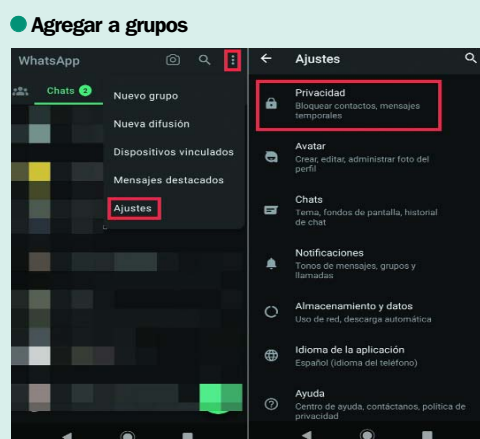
Agregar a grupos

WhatsApp

Chats 2

Nuevo grupo

Nueva difusión

Dispositivos vinculados

Mensajes destacados

Ajustes

Ajustes

Privacidad
Bloquear contactos, mensajes temporales

Avatar
Crear, editar, administrar foto del perfil

Chats
Tema, fondos de pantalla, historial de chat

Notificaciones
Tonos de mensajes, grupos y llamadas

Almacenamiento y datos
Uso de red, descarga automática

Idioma de la aplicación
Español (idioma del teléfono)

Ayuda
Centro de ayuda, contáctanos, política de privacidad